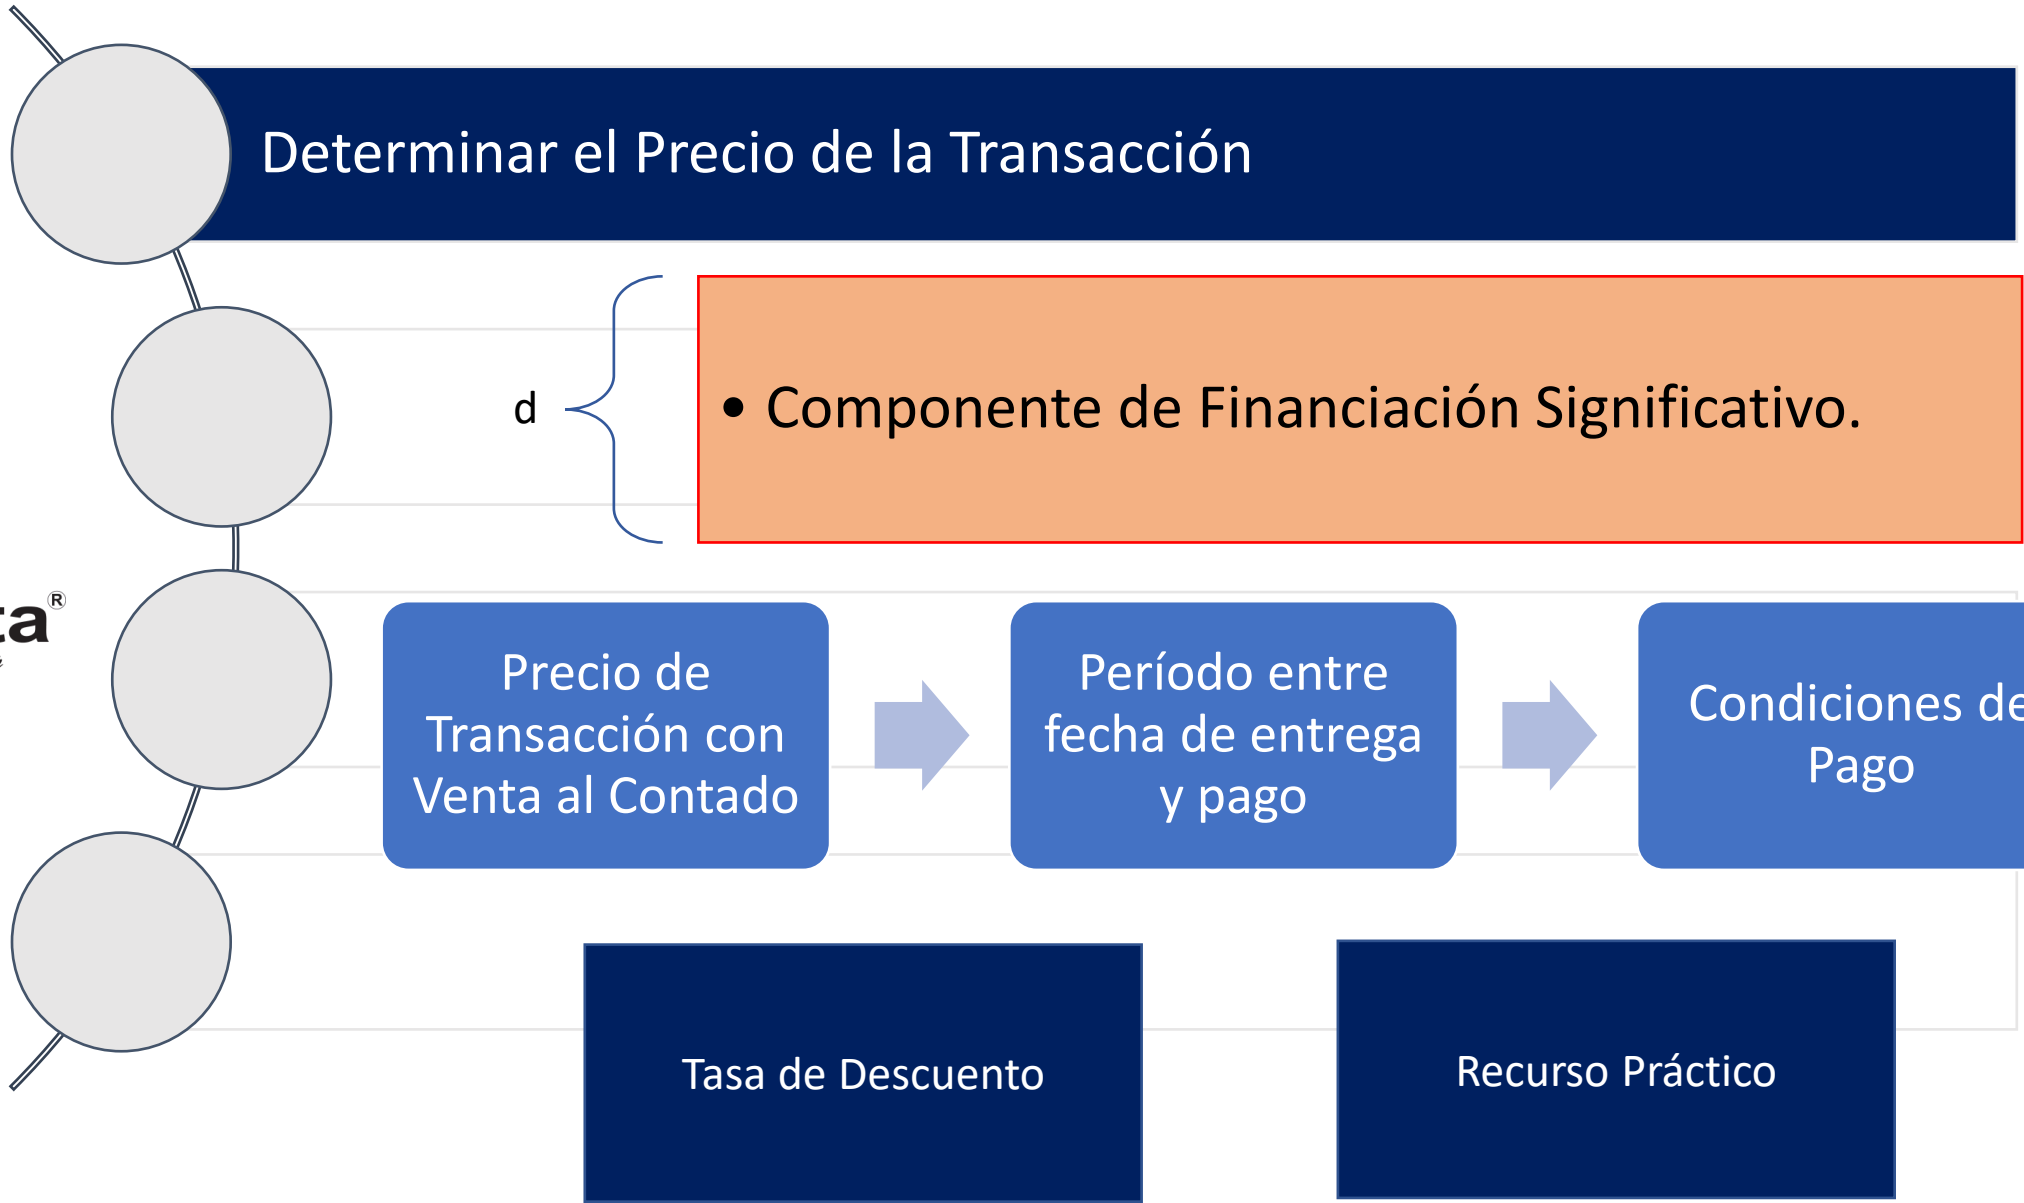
Determinar el Precio de la Transacción

d

• Componente de Financiación Significativo.

ta®

Precio de Transacción con Venta al Contado

Período entre fecha de entrega y pago

Condiciones de Pago

Tasa de Descuento

Recurso Práctico